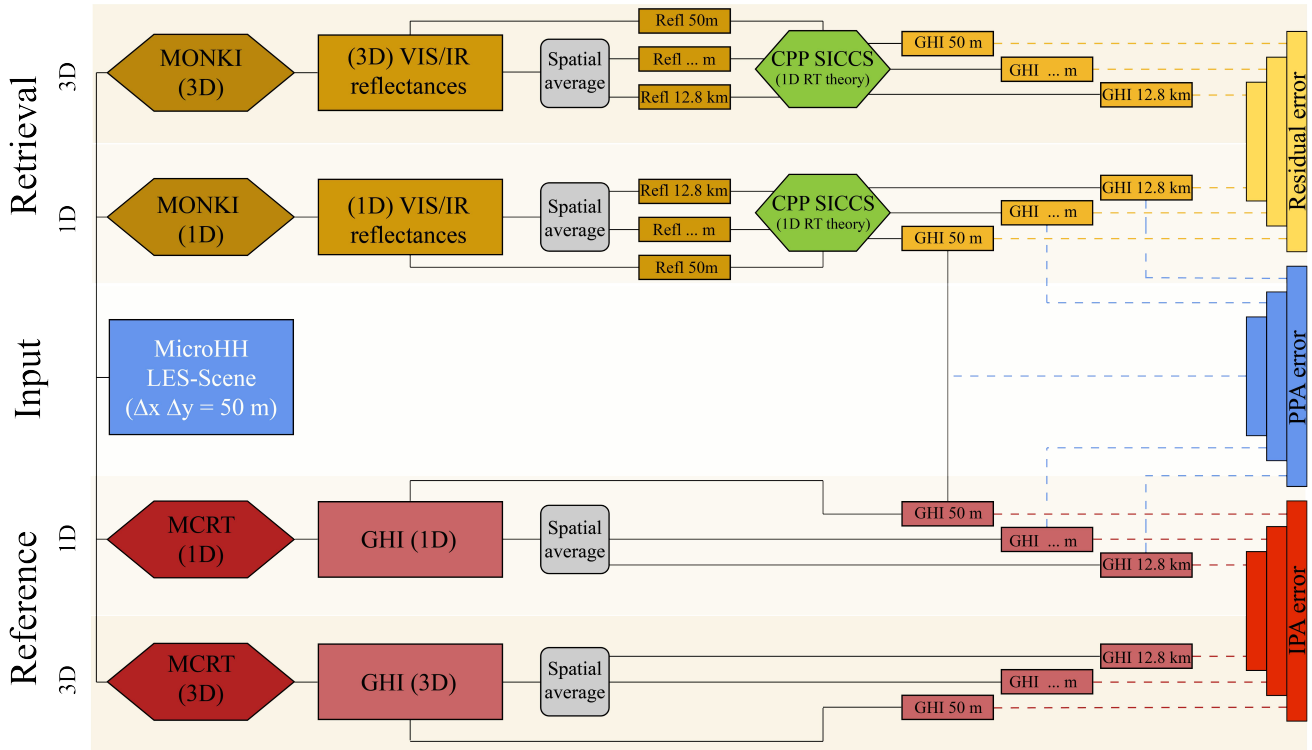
Retrieval

3D

MONKI (3D)

(3D) VIS/IR reflectances

Spatial average

Refl 50m

Refl ... m

Refl 12.8 km

CPP SICCS (1D RT theory)

GHI 50 m

GHI ... m

GHI 12.8 km

1D

MONKI (1D)

(1D) VIS/IR reflectances

Spatial average

Refl 12.8 km

Refl ... m

Refl 50m

CPP SICCS (1D RT theory)

GHI 12.8 km

GHI ... m

GHI 50 m

Residual error

Input

MicroHH LES-Scene ($\Delta$x $\Delta$y = 50 m)

PPA error

Reference

1D

MCRT (1D)

GHI (1D)

Spatial average

GHI 50 m

GHI ... m

GHI 12.8 km

3D

MCRT (3D)

GHI (3D)

Spatial average

GHI 12.8 km

GHI ... m

GHI 50 m

IPA error